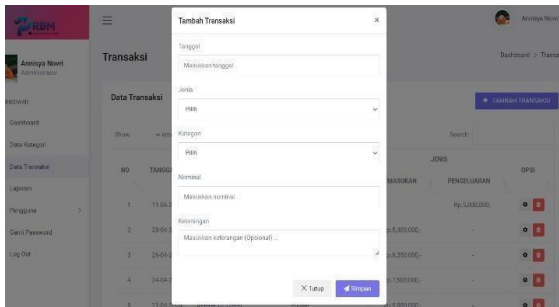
RBM

Annisya Nowri
Administrator

Dashboard
Data Kategori
Data Transaksi
Laporan
Pengguna
Ganti Password
Log Out

Transaksi

Dashboard > Transa

Data Transaksi

+ TAMBAH TRANSAKSI

Show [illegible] entries

Search:

| NO | TANGG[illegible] | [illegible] | JENIS PEMASUKAN | JENIS PENGELUARAN | OPSI |
|---|---|---|---|---|---|
| 1 | 11-04-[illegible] | | - | Rp.5.000.000,- | |
| 2 | 29-04-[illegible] | | Rp.5.400.000,- | - | |
| 3 | 28-04-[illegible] | | Rp.5.350.000,- | - | |
| 4 | 28-04-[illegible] | | Rp.7.500.000,- | - | |
| 5 | 27-04-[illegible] | | Rp.5.800.000,- | | |

Tambah Transaksi ×

Tanggal
Masukkan tanggal

Jenis
Pilih

Kategori
Pilih

Nominal
Masukkan nominal

Keterangan
Masukkan keterangan (Opsional) ...

× Tutup   Simpan

Annisya Nowri